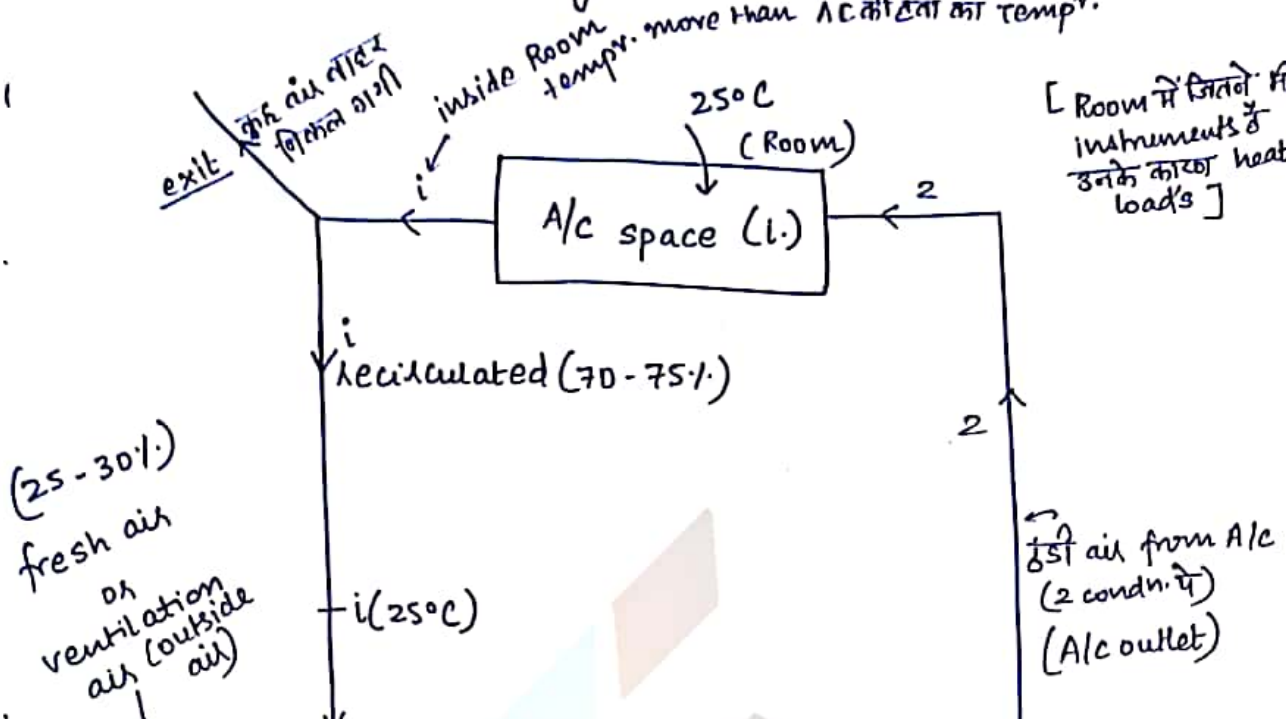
tempr. more than A.C. की हवा का temp.
inside Room

exit
कुछ air बाहर निकल जाएगी
i
25°C
(Room)
[Room में जितने भी instruments है उनके कारण heat load's]
A/c space (i.)
2
i
recirculated (70-75%)
2
2
(25-30%) fresh air or ventilation air (outside air)
i(25°C)
ठंडी air from A/c (2 condn. पे) (A/c outlet)